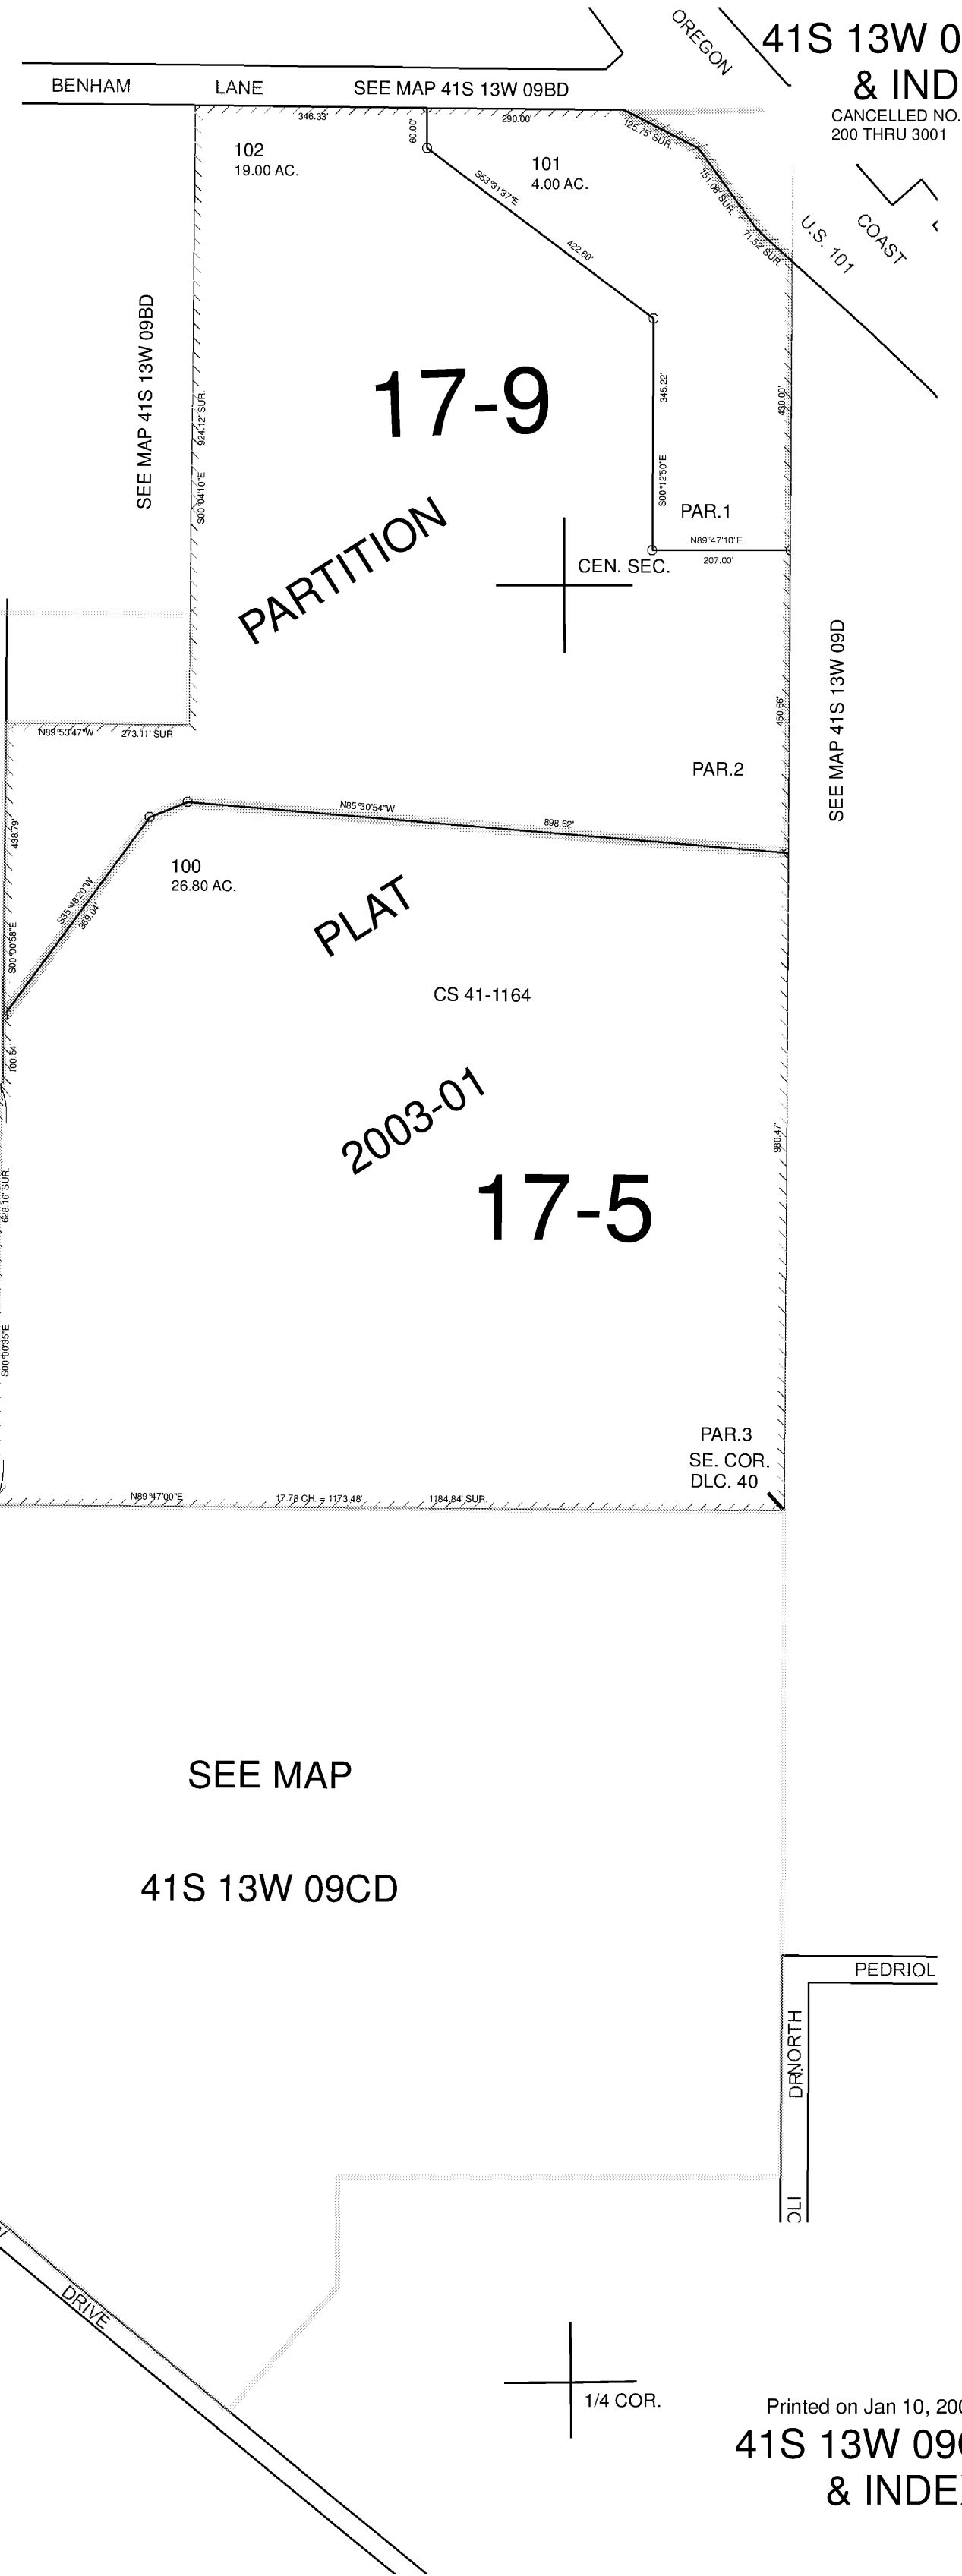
OREGON

41S 13W 0
& IND

CANCELLED NO.
200 THRU 3001

BENHAM LANE SEE MAP 41S 13W 09BD

346.33'
60.00'
290.00'
125.75' SUR.
151.06' SUR.
71.52' SUR.

COAST
U.S. 101

102
19.00 AC.

101
4.00 AC.

S53°31'37"E
422.60'

SEE MAP 41S 13W 09BD

924.12' SUR.
S00°04'10"E

17-9

345.22'
S00°12'50"E
430.00'

PARTITION

PAR.1
N89°47'10"E
207.00'

CEN. SEC.

SEE MAP 41S 13W 09D

N89°53'47"W 273.11' SUR

450.66'

PAR.2

438.79'
N85°30'54"W
898.62'

100
26.80 AC.

S35°48'20"W
369.04'
S00°00'58"E

PLAT

CS 41-1164

100.54'

2003-01

980.47'

17-5

628.16' SUR.

S00°00'35"E

PAR.3
SE. COR.
DLC. 40

N89°47'00"E 17.78 CH. = 1173.48' 1184.84' SUR.

SEE MAP

41S 13W 09CD

PEDRIOL

NORTH
DR.

OLI

DRIVE

1/4 COR.

Printed on Jan 10, 20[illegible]

41S 13W 09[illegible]
& INDE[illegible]